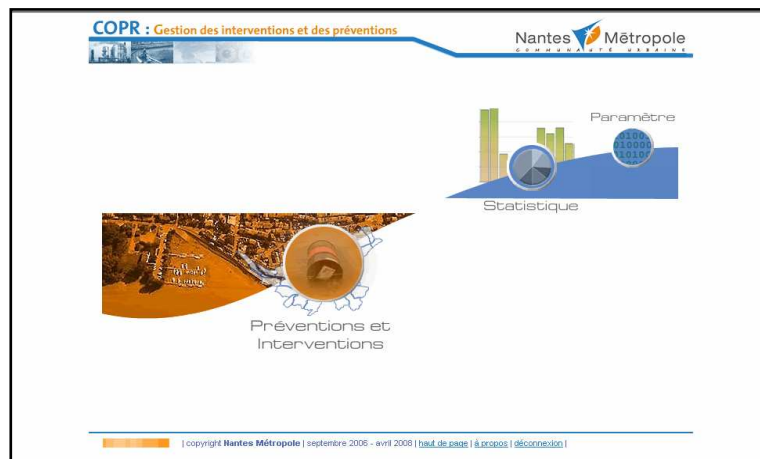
COPR : Gestion des interventions et des préventions

Nantes Métropole
COMMUNAUTÉ URBAINE

Paramètre

01000
01010

Statistique

Préventions et Interventions

| copyright Nantes Métropole | septembre 2006 - avril 2008 | haut de page | à propos | déconnexion |